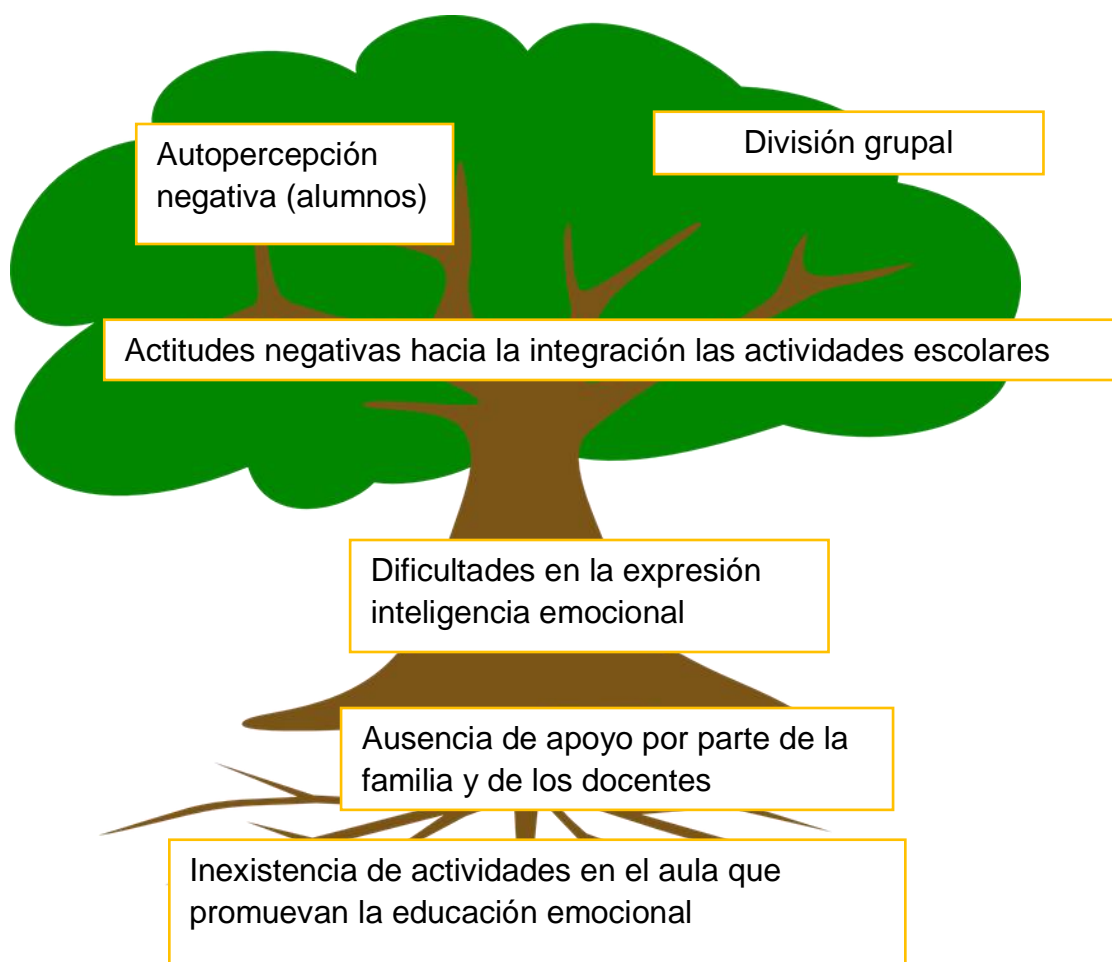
Autopercepción negativa (alumnos)

División grupal

Actitudes negativas hacia la integración las actividades escolares

Dificultades en la expresión inteligencia emocional

Ausencia de apoyo por parte de la familia y de los docentes

Inexistencia de actividades en el aula que promuevan la educación emocional